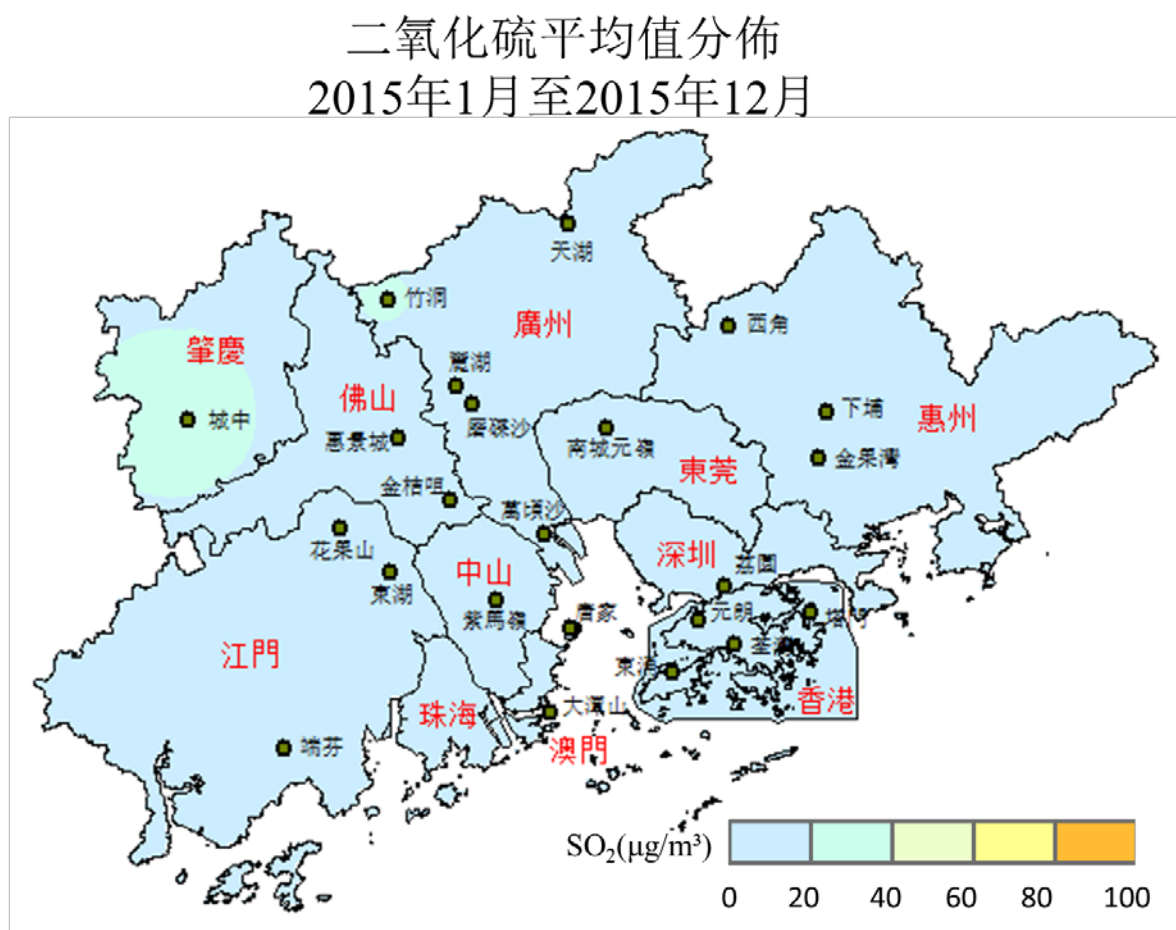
二氧化硫平均值分佈
2015年1月至2015年12月

天湖
竹洞
廣州
西角
肇慶
麓湖
佛山
下埔
惠州
城中
惠景城
磨碟沙
南城元嶺
金果灣
東莞
金桔咀
萬頃沙
花果山
深圳
荔園
中山
東湖
紫馬嶺
唐家
元朗
塔門
荃灣
江門
東涌
香港
珠海
大潭山
澳門
端芬

$SO_2$(μg/m³)
0 20 40 60 80 100